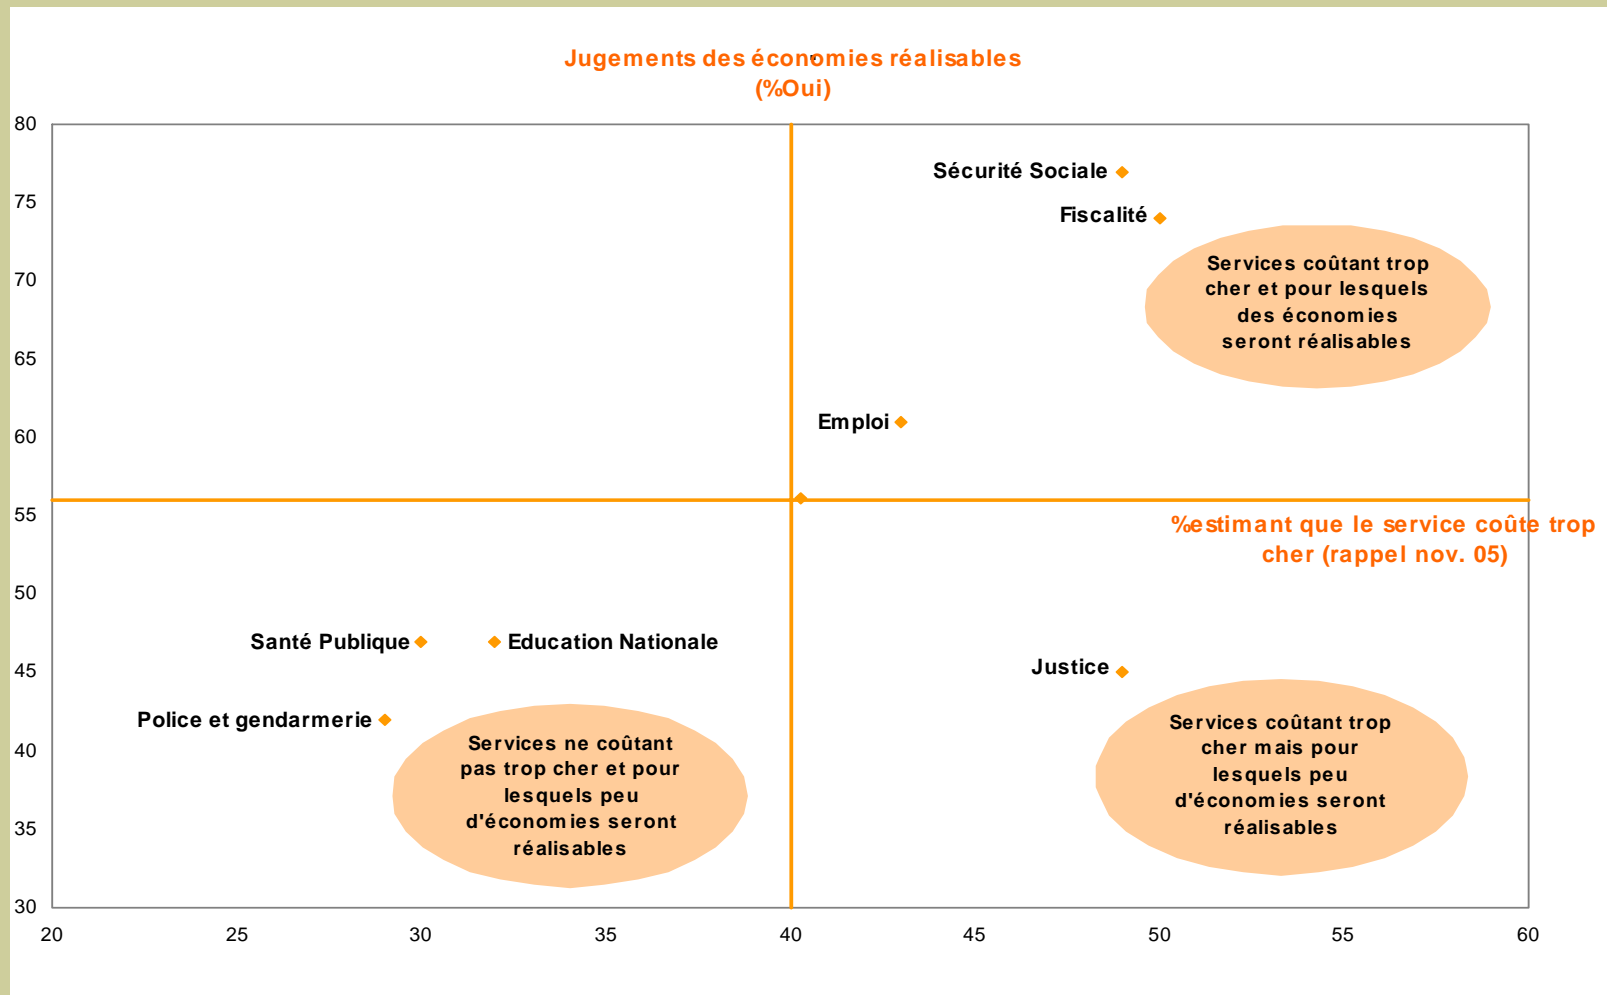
Jugements des économies réalisables (%Oui)

80
75
70
65
60
55
50
45
40
35
30

Sécurité Sociale
Fiscalité
Services coûtant trop cher et pour lesquels des économies seront réalisables
Emploi
%estimant que le service coûte trop cher (rappel nov. 05)
Santé Publique
Education Nationale
Justice
Police et gendarmerie
Services ne coûtant pas trop cher et pour lesquels peu d'économies seront réalisables
Services coûtant trop cher mais pour lesquels peu d'économies seront réalisables

20
25
30
35
40
45
50
55
60